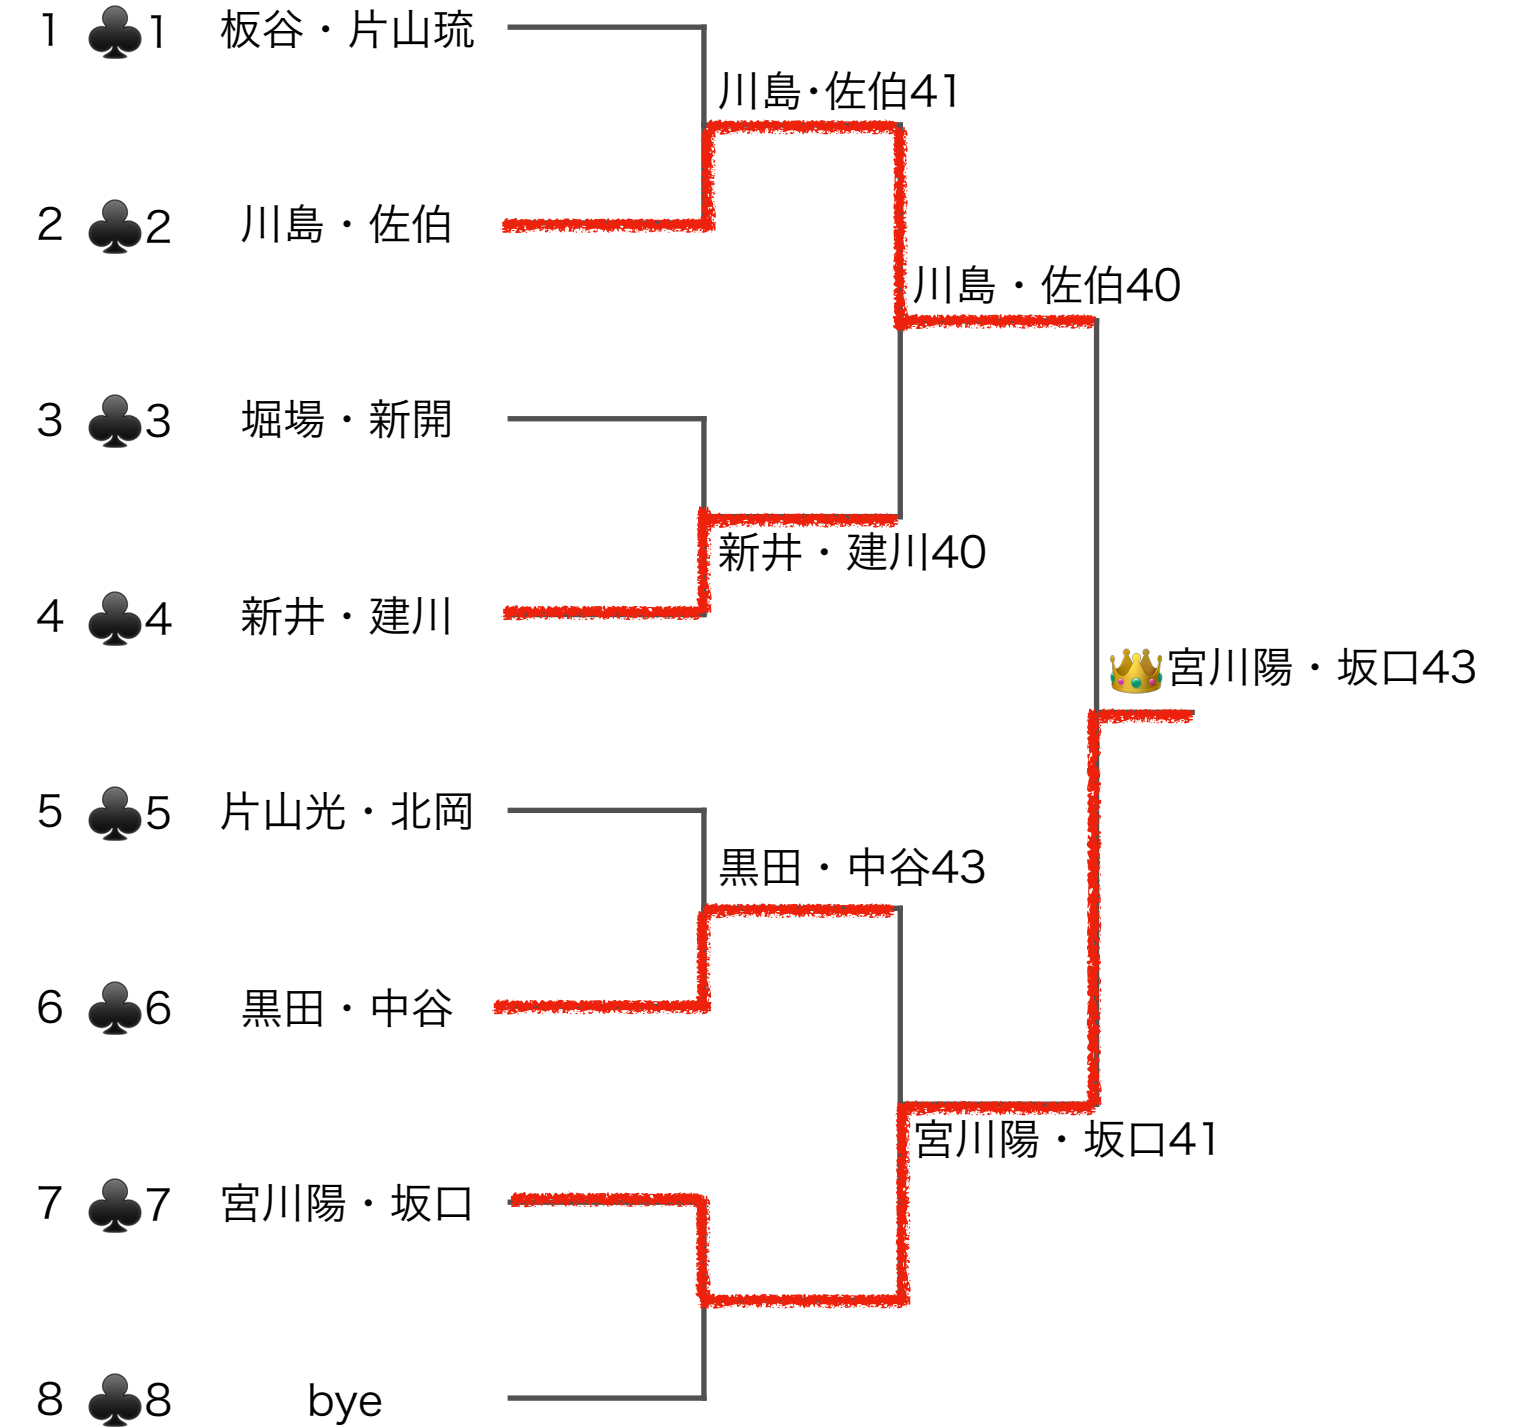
1 ♣1 板谷・片山琉

2 ♣2 川島・佐伯

3 ♣3 堀場・新開

4 ♣4 新井・建川

5 ♣5 片山光・北岡

6 ♣6 黒田・中谷

7 ♣7 宮川陽・坂口

8 ♣8 bye

川島・佐伯41

新井・建川40

黒田・中谷43

宮川陽・坂口41

川島・佐伯40

👑宮川陽・坂口43